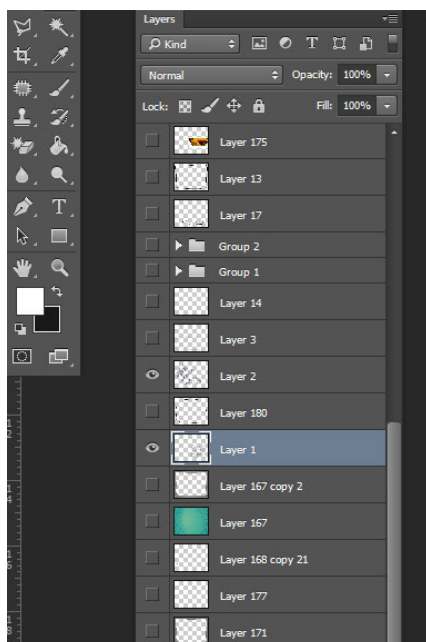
Layers

Kind

Normal

Opacity: 100%

Lock:

Fill: 100%

Layer 175

Layer 13

Layer 17

Group 2

Group 1

Layer 14

Layer 3

Layer 2

Layer 180

Layer 1

Layer 167 copy 2

Layer 167

Layer 168 copy 21

Layer 177

Layer 171